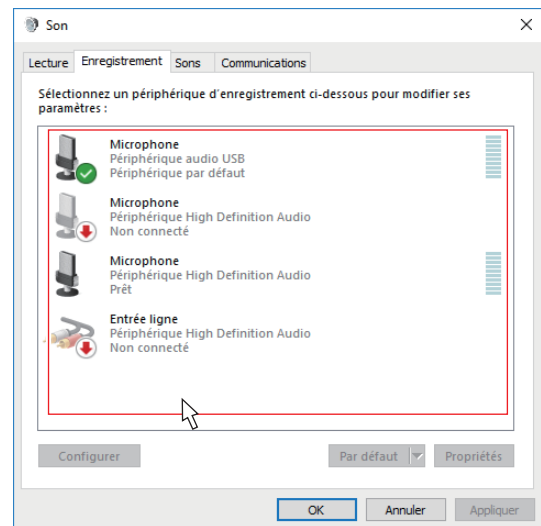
Son

Lecture Enregistrement Sons Communications

Sélectionnez un périphérique d'enregistrement ci-dessous pour modifier ses paramètres :

Microphone
Périphérique audio USB
Périphérique par défaut

Microphone
Périphérique High Definition Audio
Non connecté

Microphone
Périphérique High Definition Audio
Prêt

Entrée ligne
Périphérique High Definition Audio
Non connecté

Configurer Par défaut Propriétés

OK Annuler Appliquer